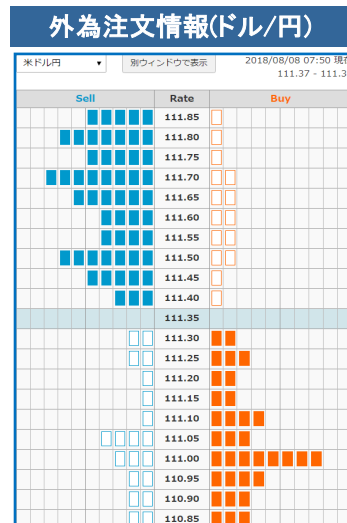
外為注文情報(ドル/円)

米ドル円 ▾ 別ウィンドウで表示 2018/08/08 07:50 現在
111.37 - 111.3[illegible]

| Sell | Rate | Buy |
|---|---|---|
| | 111.85 | |
| | 111.80 | |
| | 111.75 | |
| | 111.70 | |
| | 111.65 | |
| | 111.60 | |
| | 111.55 | |
| | 111.50 | |
| | 111.45 | |
| | 111.40 | |
| | 111.35 | |
| | 111.30 | |
| | 111.25 | |
| | 111.20 | |
| | 111.15 | |
| | 111.10 | |
| | 111.05 | |
| | 111.00 | |
| | 110.95 | |
| | 110.90 | |
| | 110.85 | |